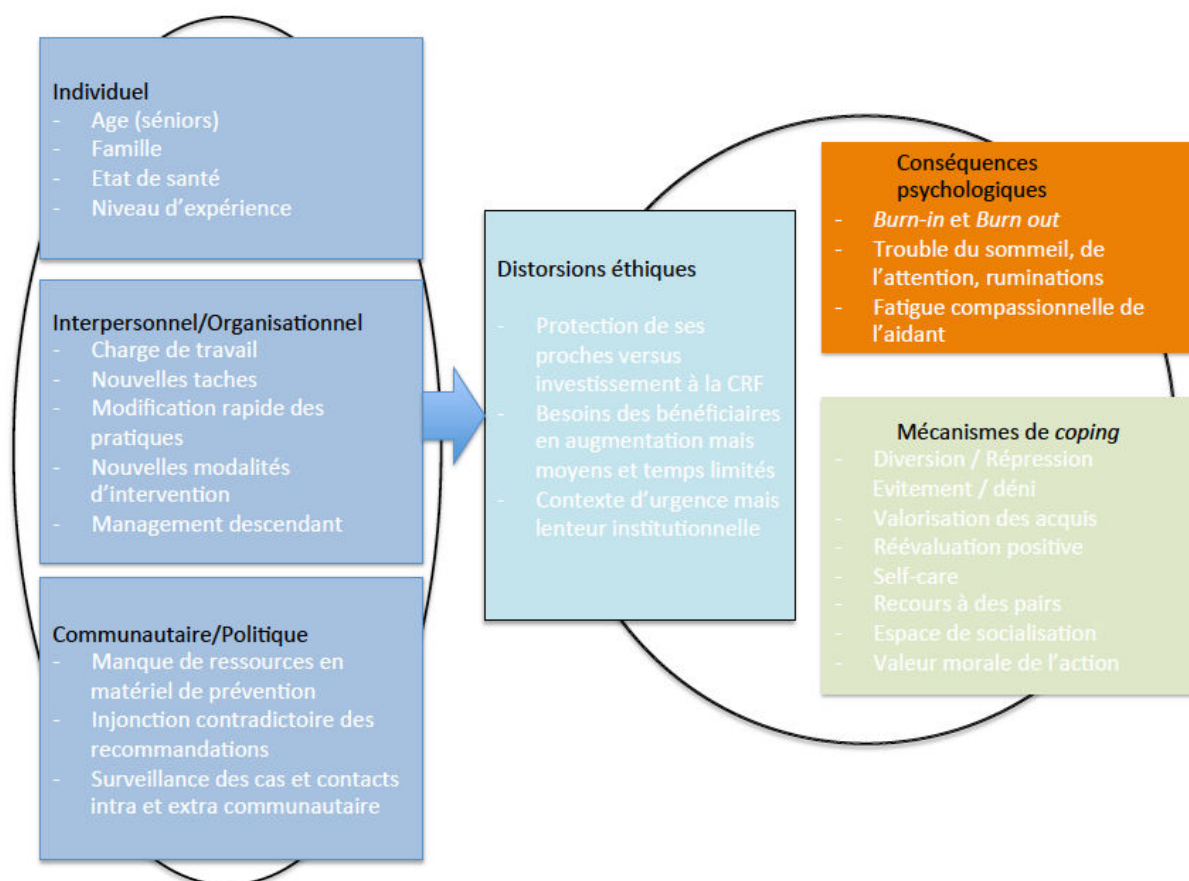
Individuel
- Age (séniors)
- Famille
- Etat de santé
- Niveau d'expérience

Interpersonnel/Organisationnel
- Charge de travail
- Nouvelles taches
- Modification rapide des pratiques
- Nouvelles modalités d'intervention
- Management descendant

Communautaire/Politique
- Manque de ressources en matériel de prévention
- Injonction contradictoire des recommandations
- Surveillance des cas et contacts intra et extra communautaire

Distorsions éthiques
- Protection de ses proches versus investissement à la CRF
- Besoins des bénéficiaires en augmentation mais moyens et temps limités
- Contexte d'urgence mais lenteur institutionnelle

Conséquences psychologiques
- *Burn-in* et *Burn out*
- Trouble du sommeil, de l'attention, ruminations
- Fatigue compassionnelle de l'aidant

Mécanismes de *coping*
- Diversion / Répression
- Evitement / déni
- Valorisation des acquis
- Réévaluation positive
- Self-care
- Recours à des pairs
- Espace de socialisation
- Valeur morale de l'action